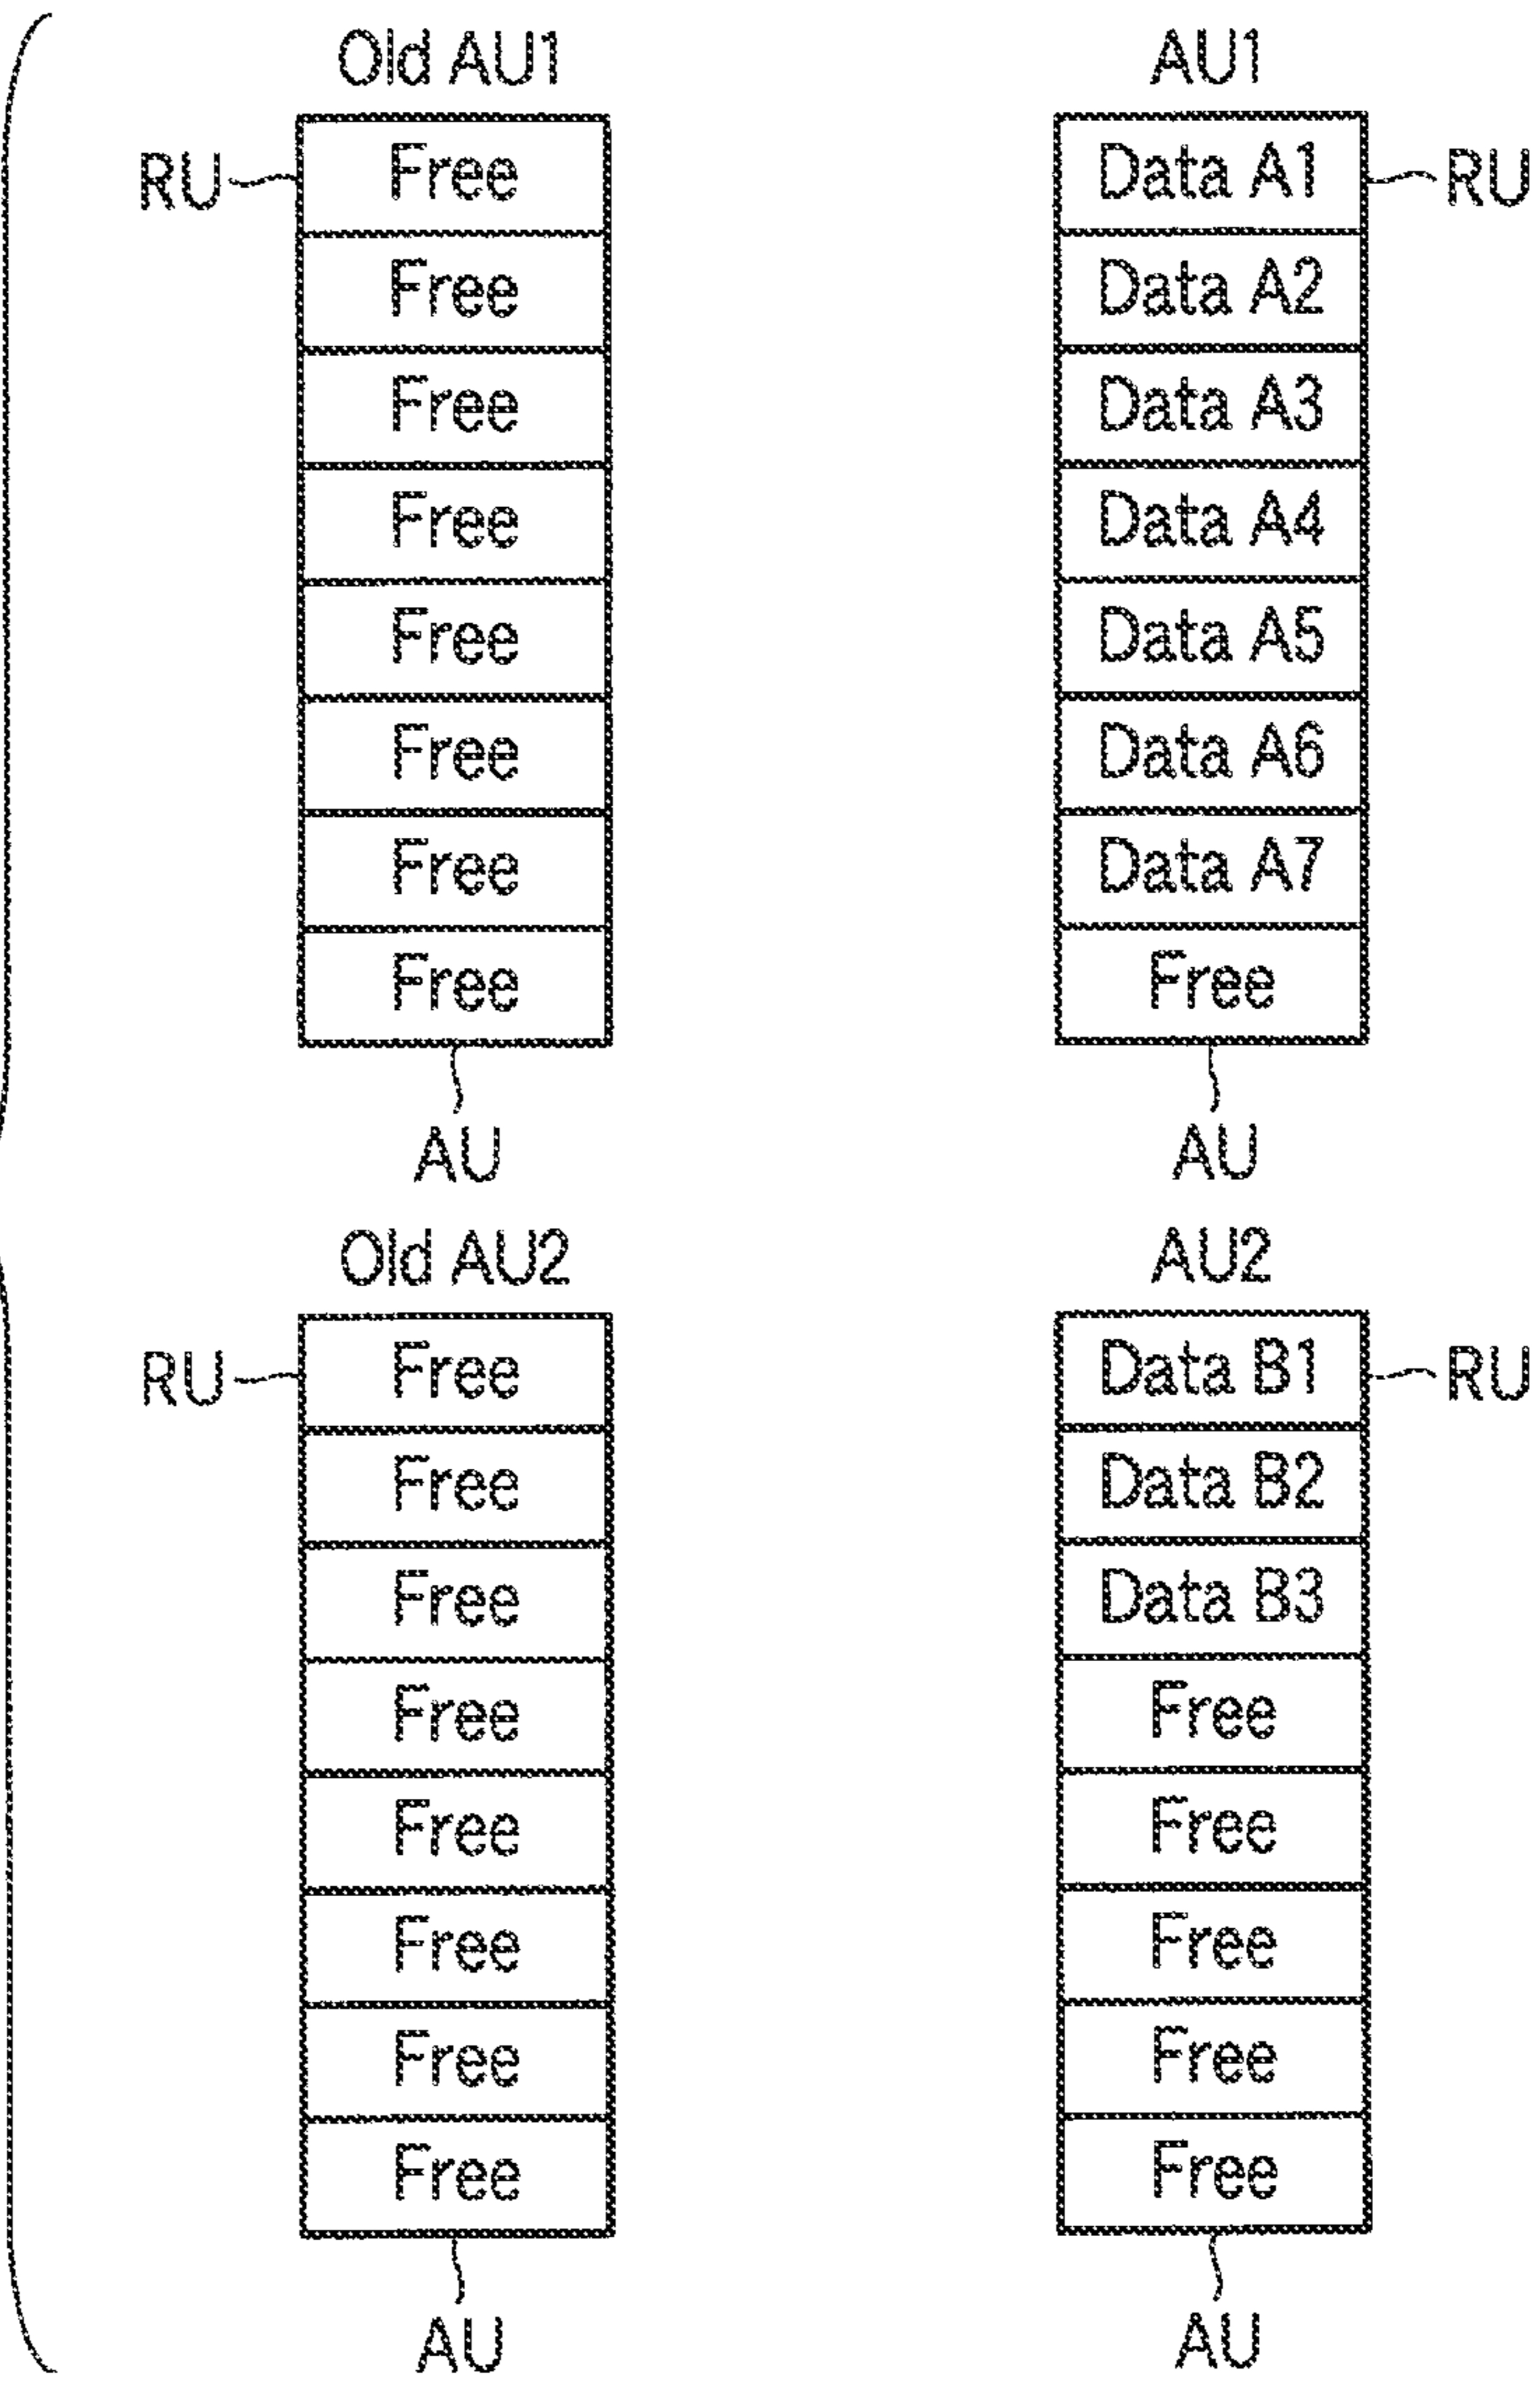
Old AU1

RU

| Free |
|---|
| Free |
| Free |
| Free |
| Free |
| Free |
| Free |
| Free |

AU

AU1

RU

| Data A1 |
|---|
| Data A2 |
| Data A3 |
| Data A4 |
| Data A5 |
| Data A6 |
| Data A7 |
| Free |

AU

Old AU2

RU

| Free |
|---|
| Free |
| Free |
| Free |
| Free |
| Free |
| Free |
| Free |

AU

AU2

RU

| Data B1 |
|---|
| Data B2 |
| Data B3 |
| Free |
| Free |
| Free |
| Free |
| Free |

AU